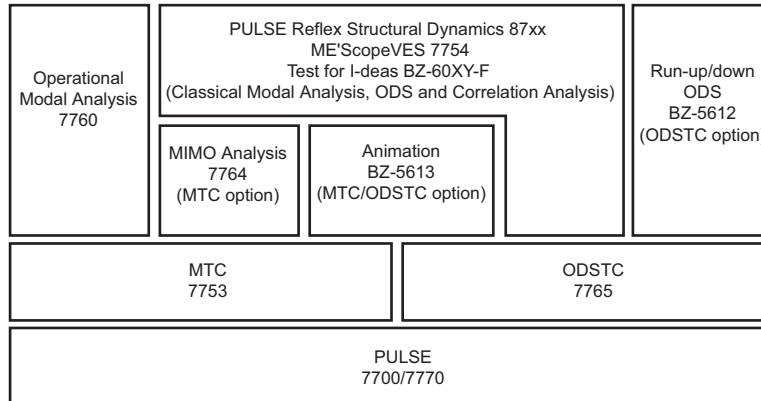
Operational Modal Analysis 7760

PULSE Reflex Structural Dynamics 87xx
ME'ScopeVES 7754
Test for I-deas BZ-60XY-F
(Classical Modal Analysis, ODS and Correlation Analysis)

MIMO Analysis 7764 (MTC option)

Animation BZ-5613 (MTC/ODSTC option)

Run-up/down ODS BZ-5612 (ODSTC option

MTC 7753

ODSTC 7765

PULSE 7700/7770